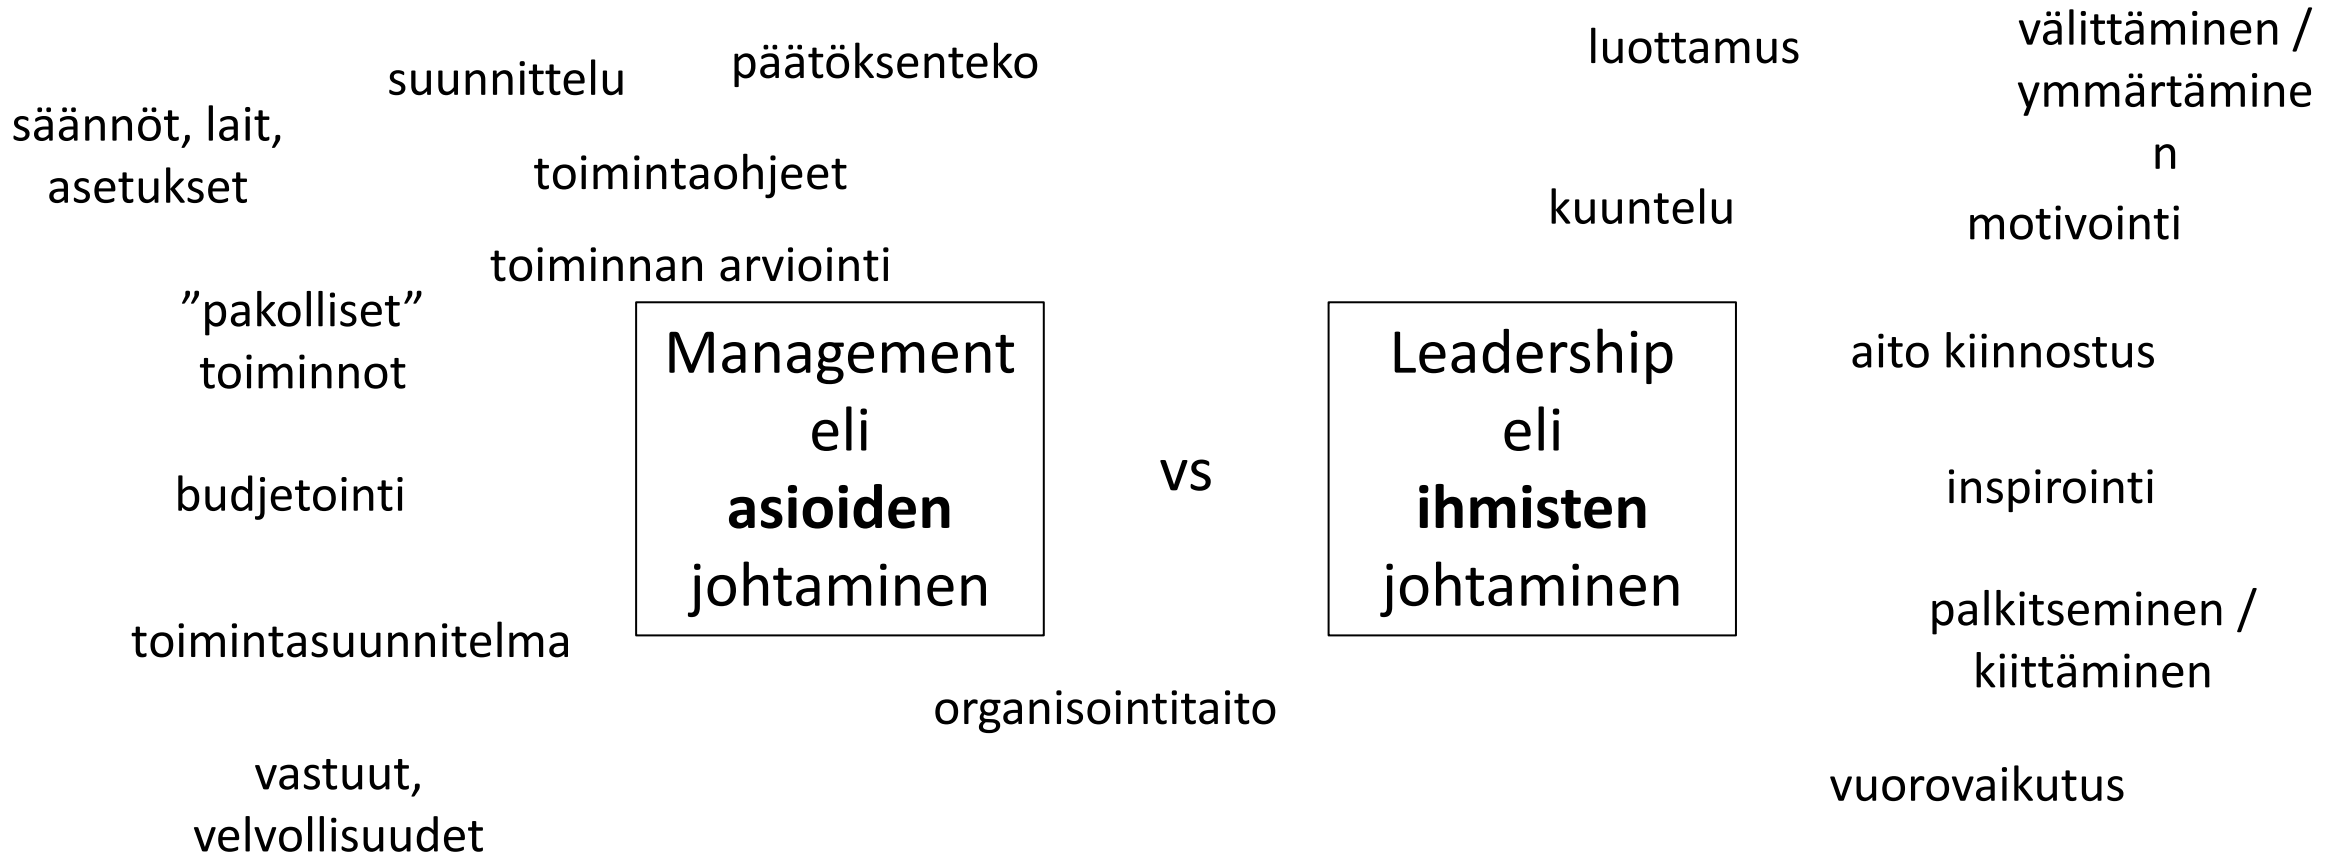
suunnittelu

päätöksenteko

säännöt, lait, asetukset

toimintaohjeet

toiminnan arviointi

”pakolliset” toiminnot

budjetointi

toimintasuunnitelma

vastuut, velvollisuudet

Management eli **asioiden** johtaminen

vs

Leadership eli **ihmisten** johtaminen

organisointitaito

luottamus

välittäminen / ymmärtäminen

kuuntelu

motivointi

aito kiinnostus

inspirointi

palkitseminen / kiittäminen

vuorovaikutus